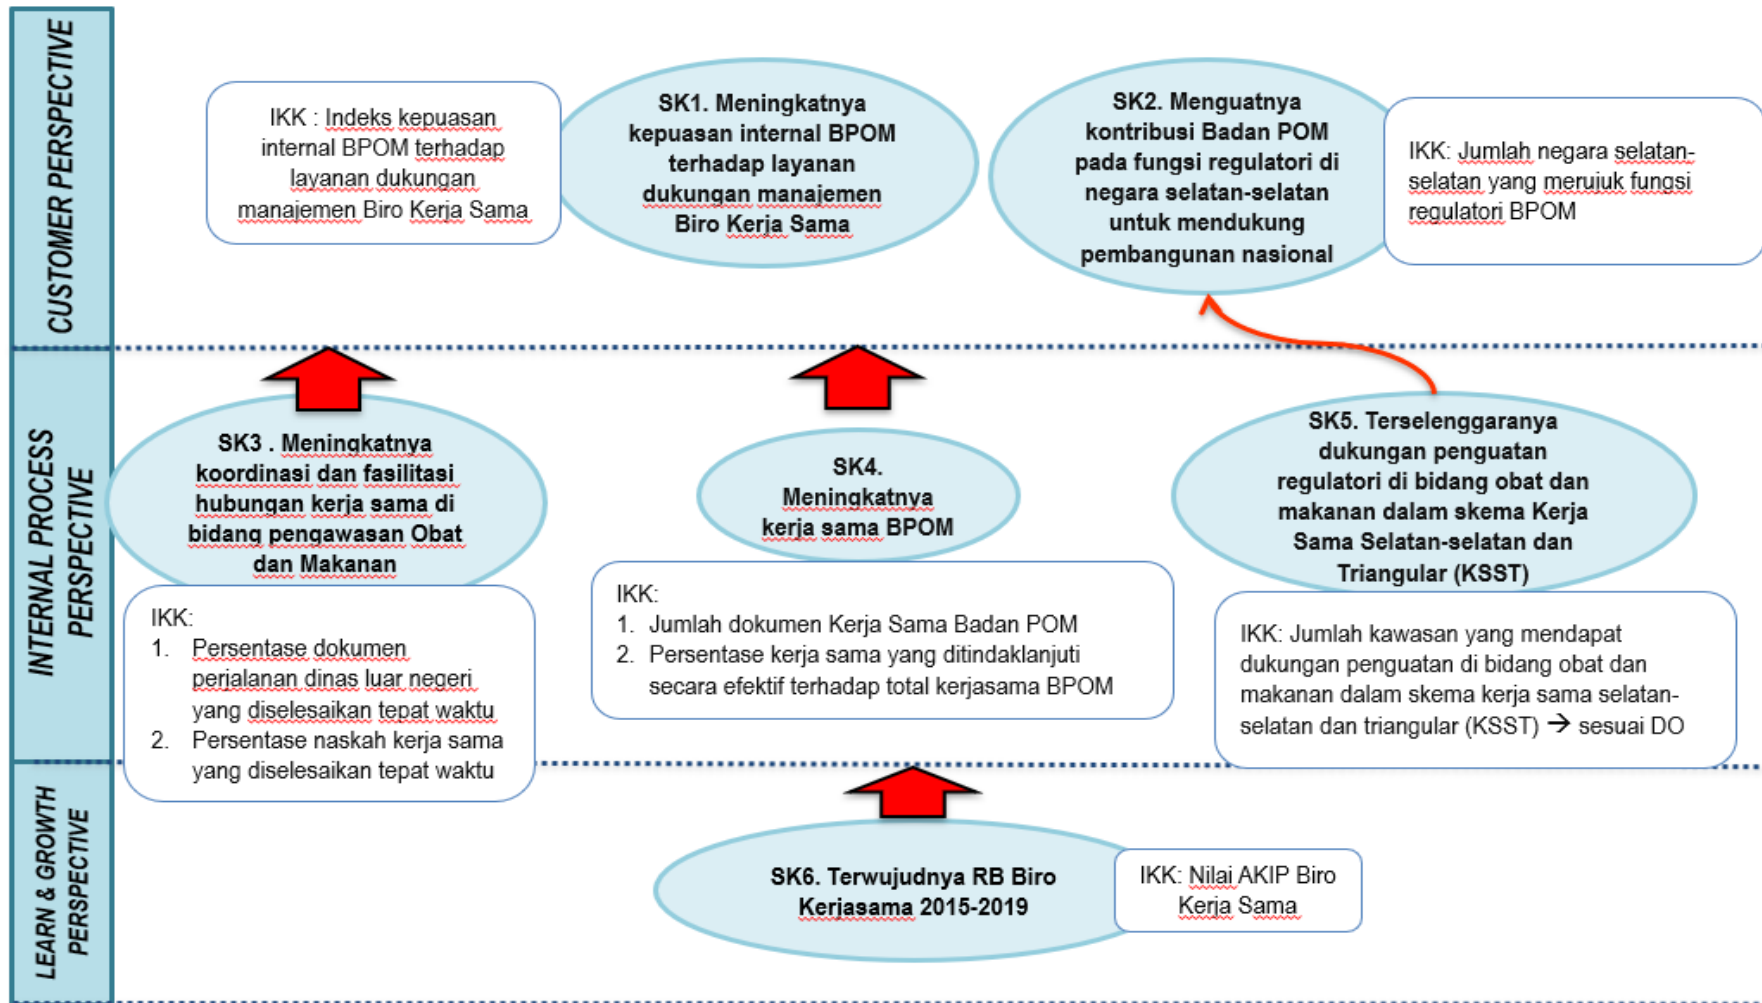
CUSTOMER PERSPECTIVE

IKK : Indeks kepuasan internal BPOM terhadap layanan dukungan manajemen Biro Kerja Sama

SK1. Meningkatnya kepuasan internal BPOM terhadap layanan dukungan manajemen Biro Kerja Sama

SK2. Menguatnya kontribusi Badan POM pada fungsi regulatori di negara selatan-selatan untuk mendukung pembangunan nasional

IKK: Jumlah negara selatan-selatan yang merujuk fungsi regulatori BPOM

INTERNAL PROCESS PERSPECTIVE

SK3 . Meningkatnya koordinasi dan fasilitasi hubungan kerja sama di bidang pengawasan Obat dan Makanan

IKK:
1. Persentase dokumen perjalanan dinas luar negeri yang diselesaikan tepat waktu
2. Persentase naskah kerja sama yang diselesaikan tepat waktu

SK4. Meningkatnya kerja sama BPOM

IKK:
1. Jumlah dokumen Kerja Sama Badan POM
2. Persentase kerja sama yang ditindaklanjuti secara efektif terhadap total kerjasama BPOM

SK5. Terselenggaranya dukungan penguatan regulatori di bidang obat dan makanan dalam skema Kerja Sama Selatan-selatan dan Triangular (KSST)

IKK: Jumlah kawasan yang mendapat dukungan penguatan di bidang obat dan makanan dalam skema kerja sama selatan-selatan dan triangular (KSST) → sesuai DO

LEARN & GROWTH PERSPECTIVE

SK6. Terwujudnya RB Biro Kerjasama 2015-2019

IKK: Nilai AKIP Biro Kerja Sama